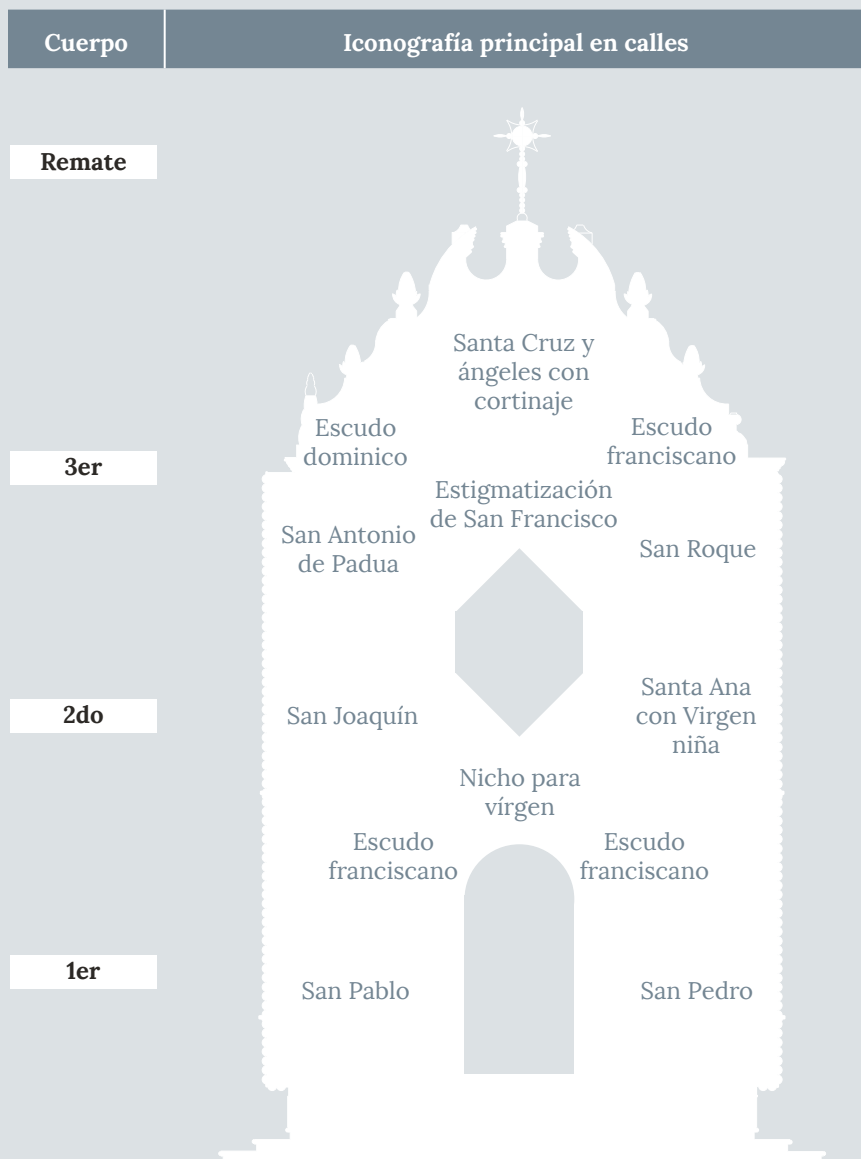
Cuerpo

Iconografía principal en calles

Remate

Santa Cruz y ángeles con cortinaje

Escudo dominico

Escudo franciscano

3er

Estigmatización de San Francisco

San Antonio de Padua

San Roque

2do

San Joaquín

Santa Ana con Virgen niña

Nicho para vírgen

Escudo franciscano

Escudo franciscano

1er

San Pablo

San Pedro